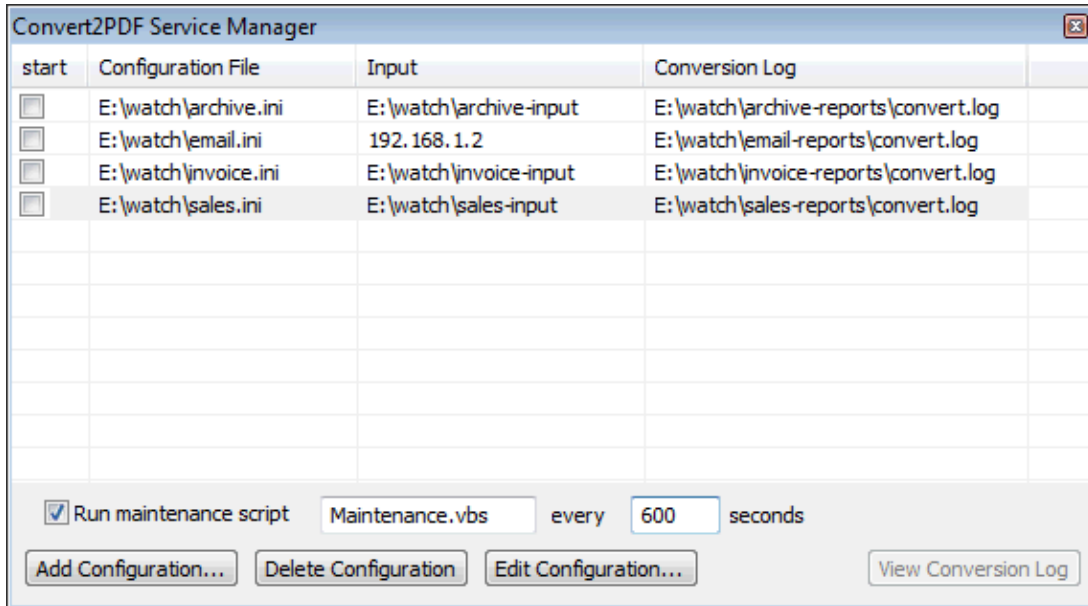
Convert2PDF Service Manager

| start | Configuration File | Input | Conversion Log |
|---|---|---|---|
| | E:\watch\archive.ini | E:\watch\archive-input | E:\watch\archive-reports\convert.log |
| | E:\watch\email.ini | 192.168.1.2 | E:\watch\email-reports\convert.log |
| | E:\watch\invoice.ini | E:\watch\invoice-input | E:\watch\invoice-reports\convert.log |
| | E:\watch\sales.ini | E:\watch\sales-input | E:\watch\sales-reports\convert.log |

Run maintenance script Maintenance.vbs every 600 seconds

Add Configuration... Delete Configuration Edit Configuration... View Conversion Log